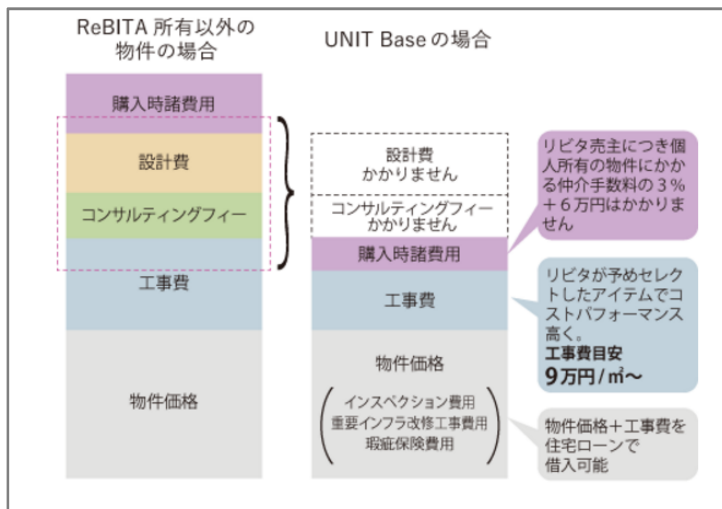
ReBITA 所有以外の物件の場合

購入時諸費用

設計費

コンサルティングフィー

工事費

物件価格

UNIT Base の場合

設計費
かかりません

コンサルティングフィー
かかりません

購入時諸費用

工事費

物件価格

インスペクション費用
重要インフラ改修工事費用
瑕疵保険費用

リビタ売主につき個人所有の物件にかかる仲介手数料の３％＋６万円はかかりません

リビタが予めセレクトしたアイテムでコストパフォーマンス高く。
工事費目安
9万円/㎡〜

物件価格＋工事費を住宅ローンで借入可能